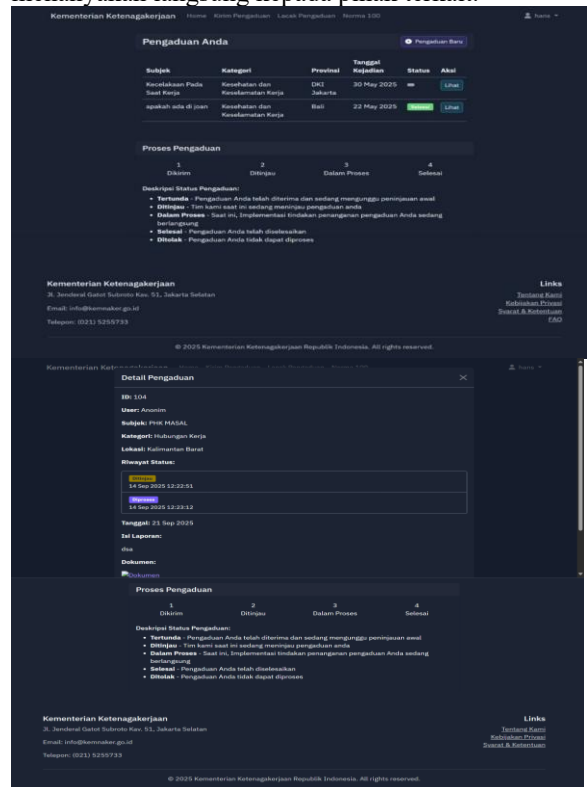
Kementerian Ketenagakerjaan Home Kirim Pengaduan Lacak Pengaduan Norma 100 hana

Pengaduan Anda

Pengaduan Baru

| Subjek | Kategori | Provinsi | Tanggal Kejadian | Status | Aksi |
|---|---|---|---|---|---|
| Kecelakaan Pada Saat Kerja | Kesehatan dan Keselamatan Kerja | DKI Jakarta | 30 May 2025 | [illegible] | Lihat |
| apakah ada di joan | Kesehatan dan Keselamatan Kerja | Bali | 22 May 2025 | Selesai | Lihat |

Proses Pengaduan

1 Dikirim
2 Ditinjau
3 Dalam Proses
4 Selesai

Deskripsi Status Pengaduan:
• Tertunda - Pengaduan Anda telah diterima dan sedang menunggu peninjauan awal
• Ditinjau - Tim kami saat ini sedang meninjau pengaduan anda
• Dalam Proses - Saat ini, Implementasi tindakan penanganan pengaduan Anda sedang berlangsung
• Selesai - Pengaduan Anda telah diselesaikan
• Ditolak - Pengaduan Anda tidak dapat diproses

Kementerian Ketenagakerjaan
Jl. Jenderal Gatot Subroto Kav. 51, Jakarta Selatan
Email: info@kemnaker.go.id
Telepon: (021) 5255733

Links
Tentang Kami
Kebijakan Privasi
Syarat & Ketentuan
FAQ

© 2025 Kementerian Ketenagakerjaan Republik Indonesia. All rights reserved.

Detail Pengaduan

ID: 104
User: Anonim
Subjek: PHK MASAL
Kategori: Hubungan Kerja
Lokasi: Kalimantan Barat
Riwayat Status:
Ditinjau
14 Sep 2025 12:22:51
Diproses
14 Sep 2025 12:23:12
Tanggal: 21 Sep 2025
Isi Laporan:
dsa
Dokumen:
Dokumen

Proses Pengaduan

1 Dikirim
2 Ditinjau
3 Dalam Proses
4 Selesai

Deskripsi Status Pengaduan:
• Tertunda - Pengaduan Anda telah diterima dan sedang menunggu peninjauan awal
• Ditinjau - Tim kami saat ini sedang meninjau pengaduan anda
• Dalam Proses - Saat ini, Implementasi tindakan penanganan pengaduan Anda sedang berlangsung
• Selesai - Pengaduan Anda telah diselesaikan
• Ditolak - Pengaduan Anda tidak dapat diproses

Kementerian Ketenagakerjaan
Jl. Jenderal Gatot Subroto Kav. 51, Jakarta Selatan
Email: info@kemnaker.go.id
Telepon: (021) 5255733

Links
Tentang Kami
Kebijakan Privasi
Syarat & Ketentuan

© 2025 Kementerian Ketenagakerjaan Republik Indonesia. All rights reserved.